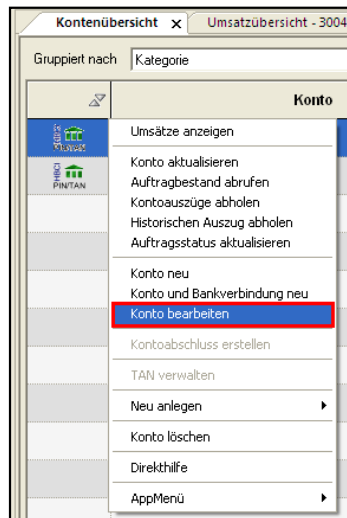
Kontenübersicht ×
Umsatzübersicht - 3004

Gruppiert nach
Kategorie

Konto

HBCI
PIN/TAN

Umsätze anzeigen

Konto aktualisieren
Auftragbestand abrufen
Kontoauszüge abholen
Historischen Auszug abholen
Auftragsstatus aktualisieren

Konto neu
Konto und Bankverbindung neu
Konto bearbeiten

Kontoabschluss erstellen

TAN verwalten

Neu anlegen

Konto löschen

Direkthilfe

AppMenü